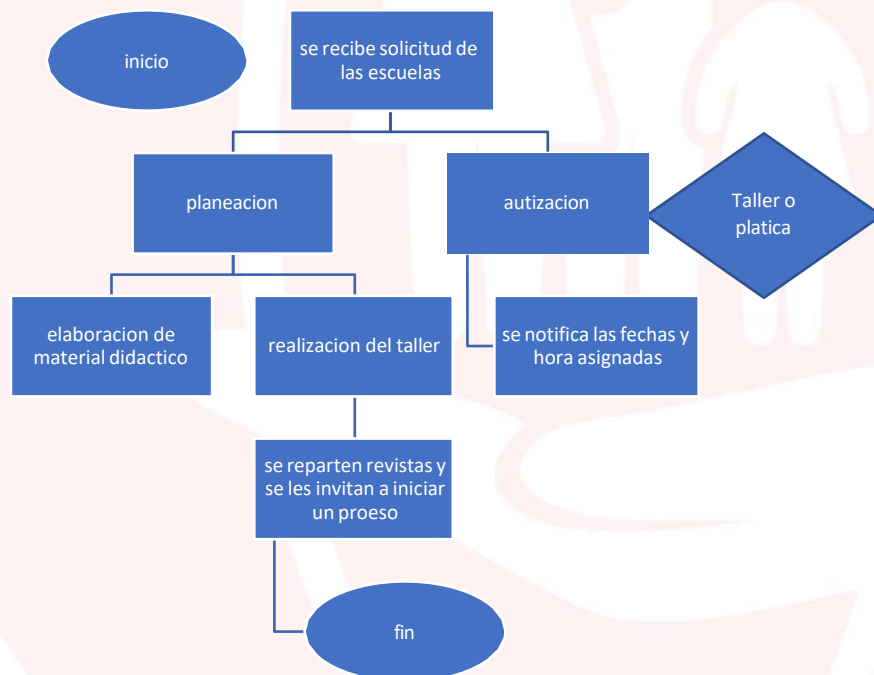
inicio

se recibe solicitud de las escuelas

planeacion

autizacion

Taller o platica

elaboracion de material didactico

realizacion del taller

se notifica las fechas y hora asignadas

se reparten revistas y se les invitan a iniciar un proeso

fin